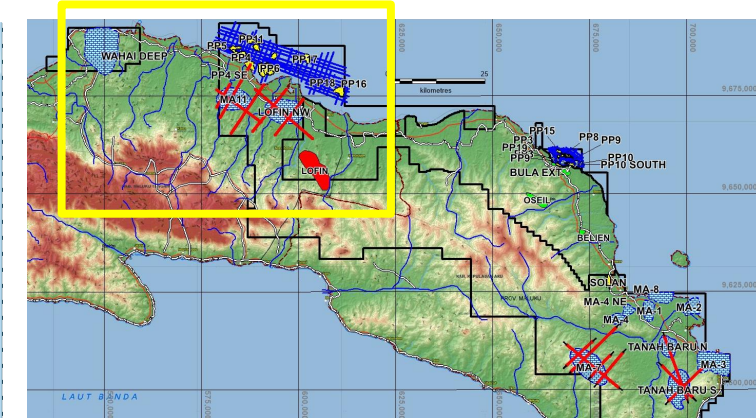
WAHAI DEEP
PP5
PP11
PP3
PP6
PP4 SE
PP17
PP18
PP16
25
kilometres
MA11
LOFIN NW
LOFIN
PP15
PP8
PP9
PP3
PP19
PP9
PP10
PP10 SOUTH
BULA EXT
OSEIL
BELEN
SOLAN
MA-8
MA-4 NE
MA-1
MA-2
MA-4
TANAH BARU N
MA-7
MA-3
TANAH BARU S
PROV MALUKU
LAUT BANDA
625,000
650,000
675,000
700,000
9,675,000
9,650,000
9,625,000
575,000
600,000
625,000